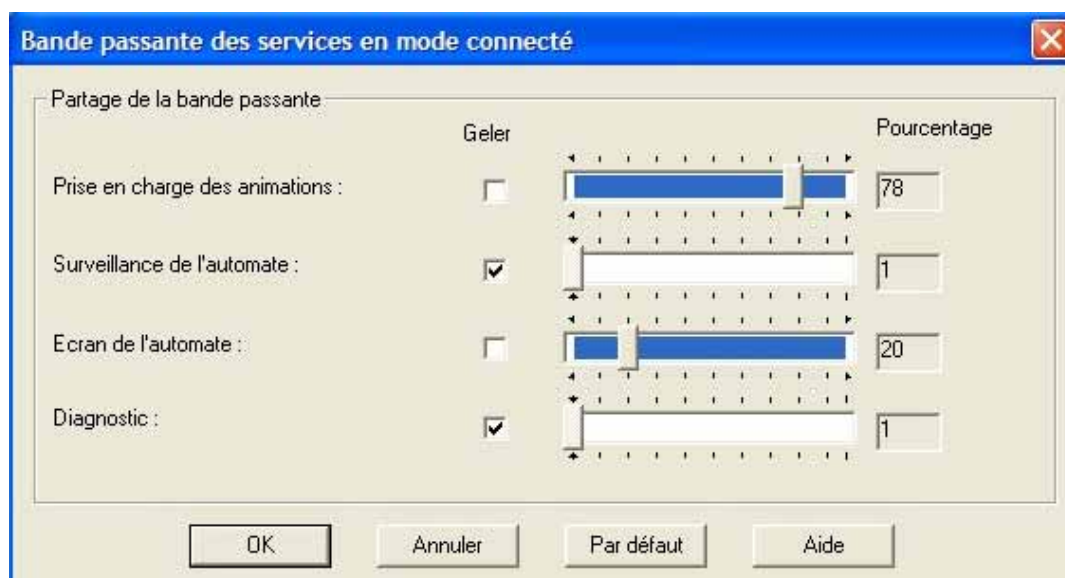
Bande passante des services en mode connecté

Partage de la bande passante

Geler

Pourcentage

Prise en charge des animations :

78

Surveillance de l'automate :

1

Ecran de l'automate :

20

Diagnostic :

1

OK

Annuler

Par défaut

Aide